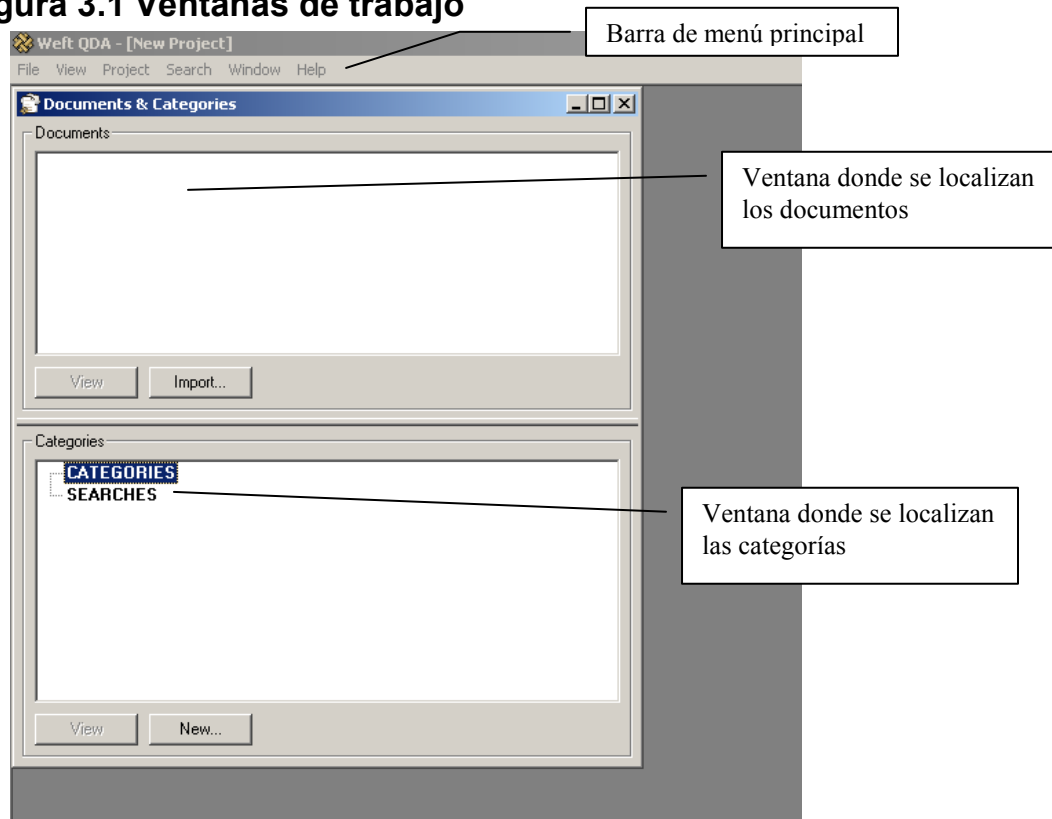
gura 3.1 Ventanas de trabajo

Weft QDA - [New Project]

Barra de menú principal

File View Project Search Window Help

Documents & Categories

Documents

Ventana donde se localizan los documentos

View Import...

Categories

CATEGORIES
SEARCHES

Ventana donde se localizan las categorías

View New...